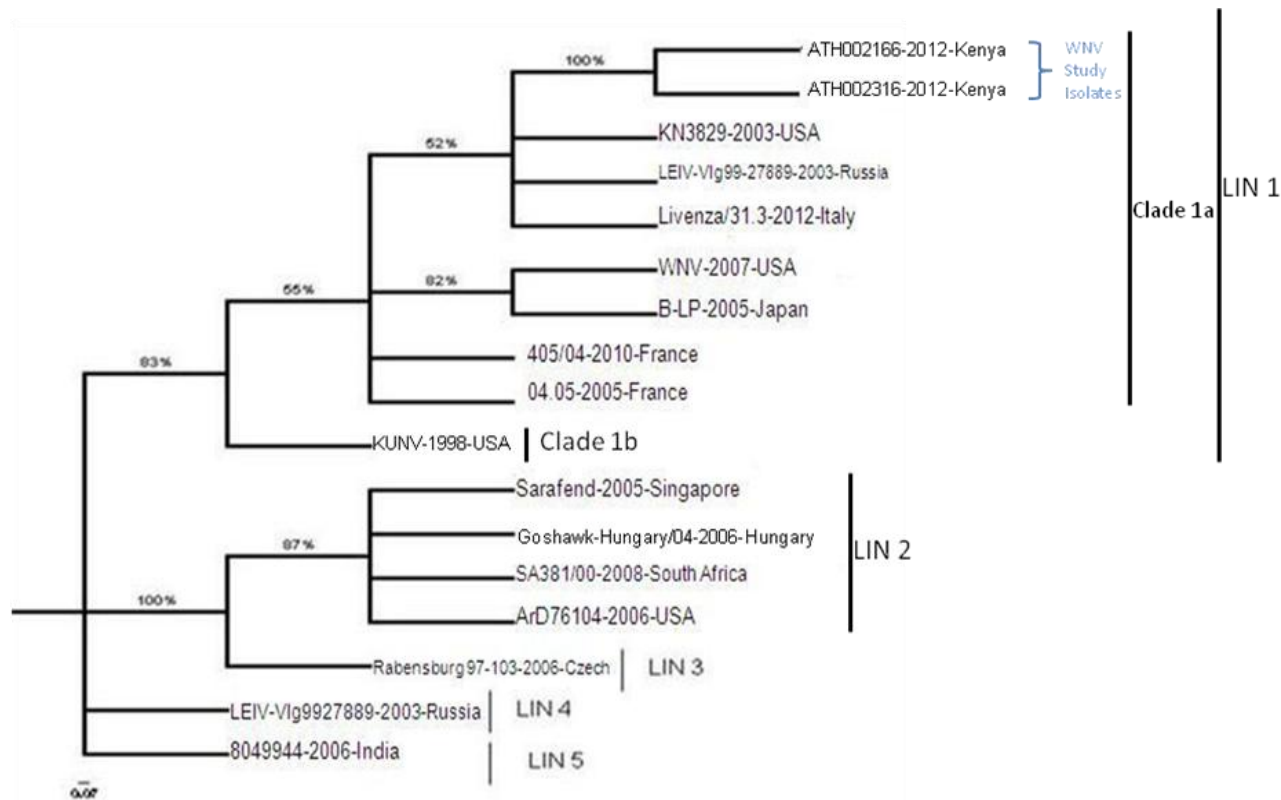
100%

ATH002166-2012-Kenya

ATH002316-2012-Kenya

WNV Study Isolates

52%

KN3829-2003-USA

LEIV-Vlg99-27889-2003-Russia

Livenza/31.3-2012-Italy

Clade 1a

LIN 1

55%

82%

WNV-2007-USA

B-LP-2005-Japan

83%

405/04-2010-France

04.05-2005-France

KUNV-1998-USA

Clade 1b

Sarafend-2005-Singapore

87%

Goshawk-Hungary/04-2006-Hungary

LIN 2

100%

SA381/00-2008-South Africa

ArD76104-2006-USA

Rabensburg97-103-2006-Czech

LIN 3

LEIV-Vlg9927889-2003-Russia

LIN 4

8049944-2006-India

LIN 5

0.07